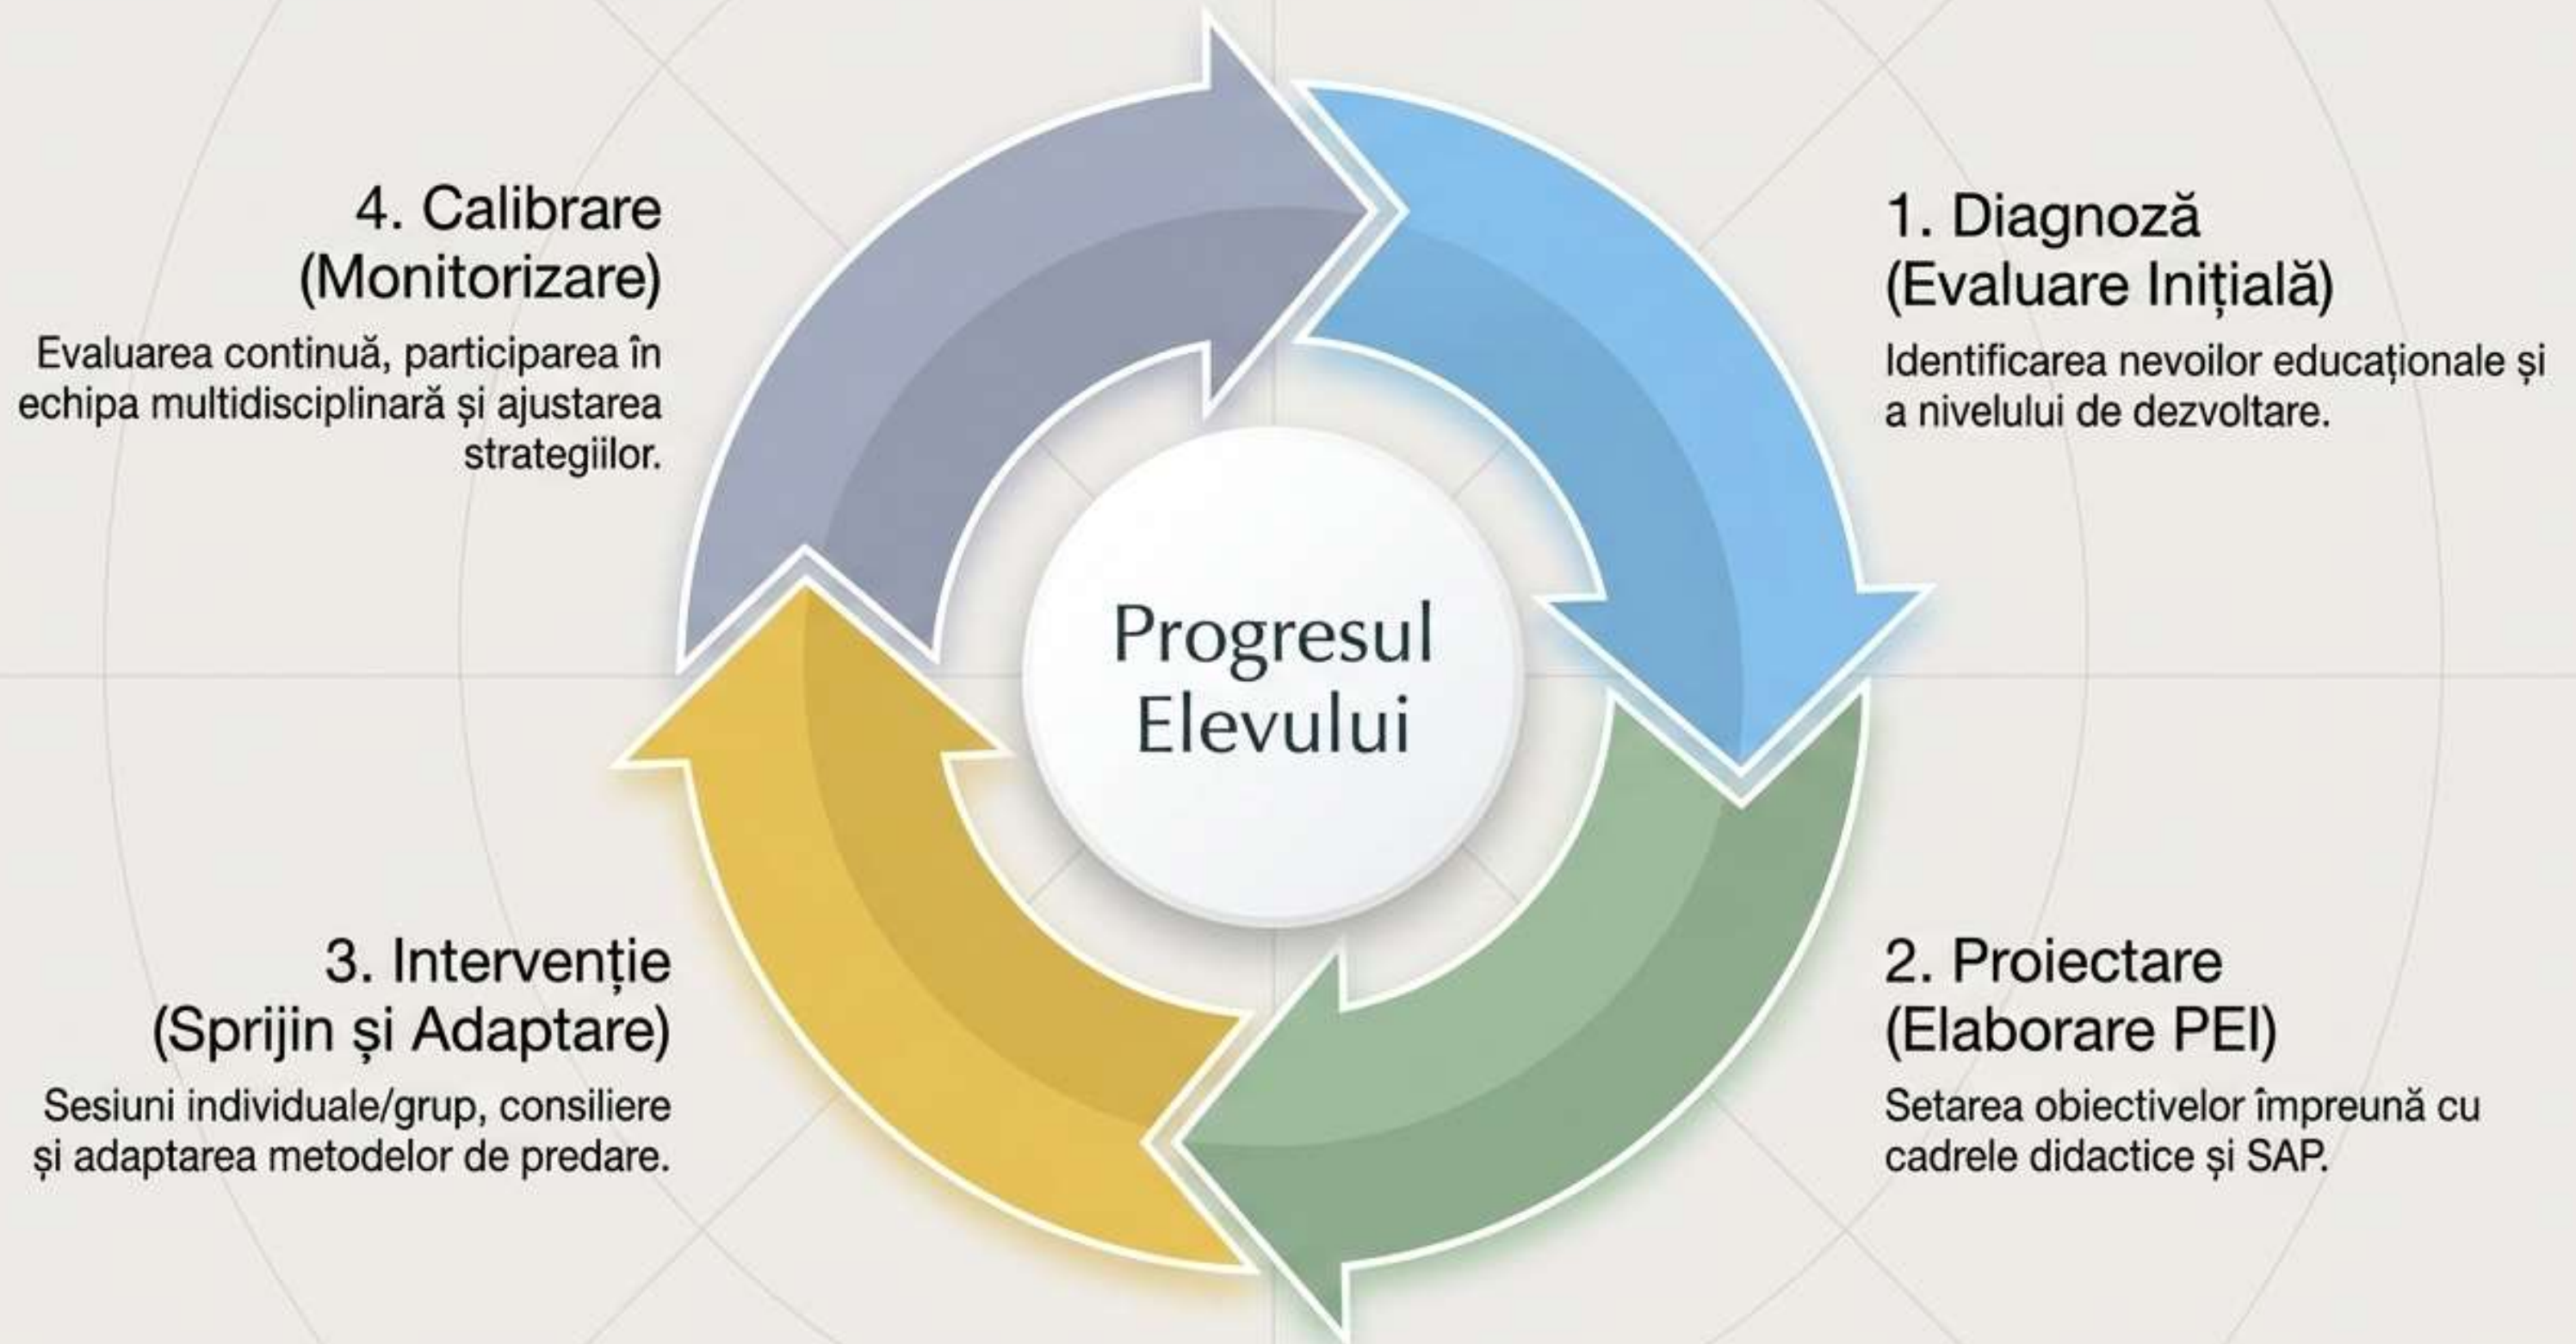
4. Calibrare
(Monitorizare)

Evaluarea continuă, participarea în echipa multidisciplinară și ajustarea strategiilor.

1. Diagnoză
(Evaluare Inițială)

Identificarea nevoilor educaționale și a nivelului de dezvoltare.

Progresul
Elevului

3. Intervenție
(Sprijin și Adaptare)

Sesiuni individuale/grup, consiliere și adaptarea metodelor de predare.

2. Proiectare
(Elaborare PEI)

Setarea obiectivelor împreună cu cadrele didactice și SAP.